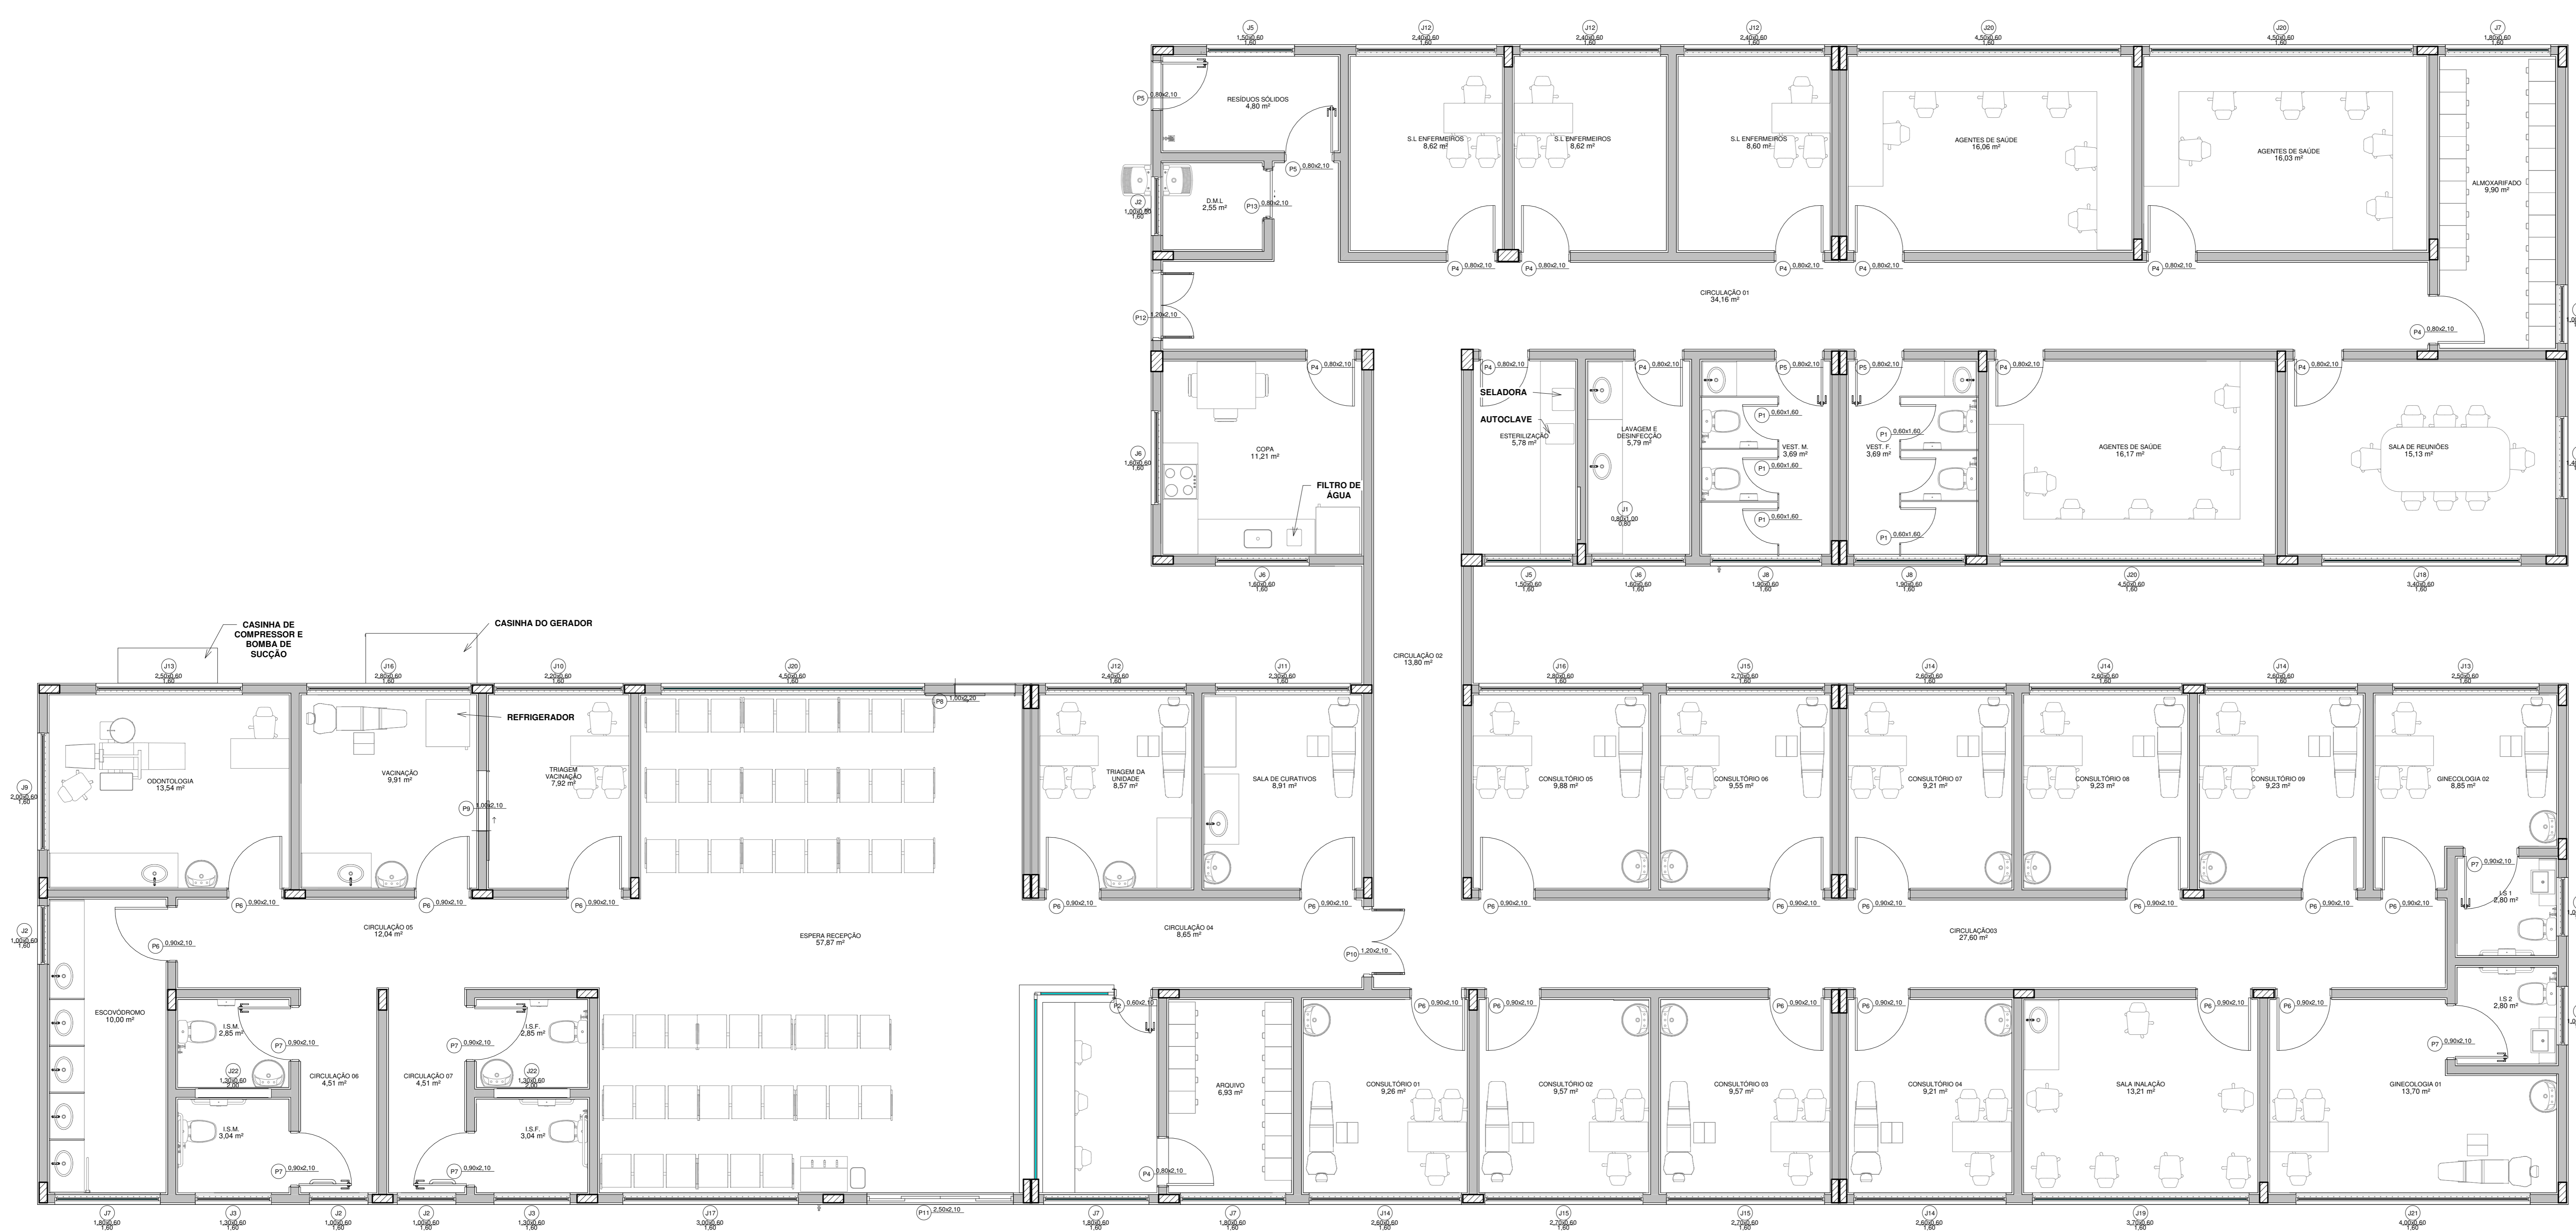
J5
1,50x0,60
1,60

J12
2,40x0,60
1,60

J12
2,40x0,60
1,60

J12
2,40x0,60
1,60

J20
4,50x0,60
1,60

J20
4,50x0,60
1,60

J7
1,80x0,60
1,60

P5 0,80x2,10
RESÍDUOS SÓLIDOS
4,80 m²

S.L ENFERMEIROS
8,62 m²

S.L ENFERMEIROS
8,62 m²

S.L ENFERMEIROS
8,60 m²

AGENTES DE SAÚDE
16,06 m²

AGENTES DE SAÚDE
16,03 m²

ALMOXARIFADO
9,90 m²

P5 0,80x2,10

J2
1,00x0,60
1,60

D.M.L
2,55 m²

P13 0,80x2,10

P4 0,80x2,10
P4 0,80x2,10
P4 0,80x2,10
P4 0,80x2,10
P4 0,80x2,10

CIRCULAÇÃO 01
34,16 m²

P12 1,20x2,10

P4 0,80x2,10

P4 0,80x2,10
P4 0,80x2,10
P4 0,80x2,10
P5 0,80x2,10
P5 0,80x2,10
P4 0,80x2,10
P4 0,80x2,10

SELADORA
AUTOCLAVE

ESTERILIZAÇÃO
5,78 m²

LAVAGEM E DESINFECÇÃO
5,79 m²

P1 0,60x1,60
VEST. M.
3,69 m²
P1 0,60x1,60
P1 0,60x1,60

P1 0,60x1,60
VEST. F.
3,69 m²
P1 0,60x1,60

AGENTES DE SAÚDE
16,17 m²

SALA DE REUNIÕES
15,13 m²

J6
1,60x0,60
1,60

COPA
11,21 m²

FILTRO DE ÁGUA

J1
0,80x1,00
0,80

J6
1,60x0,60
1,60

J5
1,50x0,60
1,60

J6
1,60x0,60
1,60

J8
1,90x0,60
1,60

J8
1,90x0,60
1,60

J20
4,50x0,60
1,60

J18
3,40x0,60
1,60

CASINHA DE COMPRESSOR E BOMBA DE SUCÇÃO

CASINHA DO GERADOR

CIRCULAÇÃO 02
13,80 m²

J13
2,50x0,60
1,60

J16
2,80x0,60
1,60

J10
2,20x0,60
1,60

J20
4,50x0,60
1,60

J12
2,40x0,60
1,60

J11
2,30x0,60
1,60

J16
2,80x0,60
1,60

J15
2,70x0,60
1,60

J14
2,60x0,60
1,60

J14
2,60x0,60
1,60

J14
2,60x0,60
1,60

J13
2,50x0,60
1,60

REFRIGERADOR

P8 1,50x2,20

J9
2,00x0,60
1,60

ODONTOLOGIA
13,54 m²

VACINAÇÃO
9,91 m²

P9 1,00x2,10

TRIAGEM VACINAÇÃO
7,92 m²

TRIAGEM DA UNIDADE
8,57 m²

SALA DE CURATIVOS
8,91 m²

CONSULTÓRIO 05
9,88 m²

CONSULTÓRIO 06
9,55 m²

CONSULTÓRIO 07
9,21 m²

CONSULTÓRIO 08
9,23 m²

CONSULTÓRIO 09
9,23 m²

GINECOLOGIA 02
8,85 m²

P6 0,90x2,10
P6 0,90x2,10
P6 0,90x2,10
P6 0,90x2,10
P6 0,90x2,10
P6 0,90x2,10
P6 0,90x2,10
P6 0,90x2,10
P6 0,90x2,10
P6 0,90x2,10
P6 0,90x2,10

P7 0,90x2,10
I.S 1
2,80 m²

J2
1,00x0,60
1,60

P6 0,90x2,10

CIRCULAÇÃO 05
12,04 m²

ESPERA RECEPÇÃO
57,87 m²

CIRCULAÇÃO 04
8,65 m²

P10 1,20x2,10

CIRCULAÇÃO03
27,60 m²

P2 0,60x2,10
P6 0,90x2,10
P6 0,90x2,10
P6 0,90x2,10
P6 0,90x2,10
P6 0,90x2,10
P6 0,90x2,10

I.S 2
2,80 m²

P7 0,90x2,10

ESCOVÓDROMO
10,00 m²

I.S.M.
2,85 m²

P7 0,90x2,10

J22
1,30x0,60
2,00

CIRCULAÇÃO 06
4,51 m²

CIRCULAÇÃO 07
4,51 m²

P7 0,90x2,10

I.S.F
2,85 m²

J22
1,30x0,60
2,00

I.S.M.
3,04 m²

I.S.F.
3,04 m²

P7 0,90x2,10
P7 0,90x2,10

ARQUIVO
6,93 m²

P4 0,80x2,10

CONSULTÓRIO 01
9,26 m²

CONSULTÓRIO 02
9,57 m²

CONSULTÓRIO 03
9,57 m²

CONSULTÓRIO 04
9,21 m²

SALA INALAÇÃO
13,21 m²

GINECOLOGIA 01
13,70 m²

J7
1,80x0,60
1,60

J3
1,30x0,60
1,60

J2
1,00x0,60
1,60

J2
1,00x0,60
1,60

J3
1,30x0,60
1,60

J17
3,00x0,60
1,60

P11 2,50x2,10

J7
1,80x0,60
1,60

J7
1,80x0,60
1,60

J14
2,60x0,60
1,60

J15
2,70x0,60
1,60

J15
2,70x0,60
1,60

J14
2,60x0,60
1,60

J19
3,70x0,60
1,60

J21
4,00x0,60
1,60